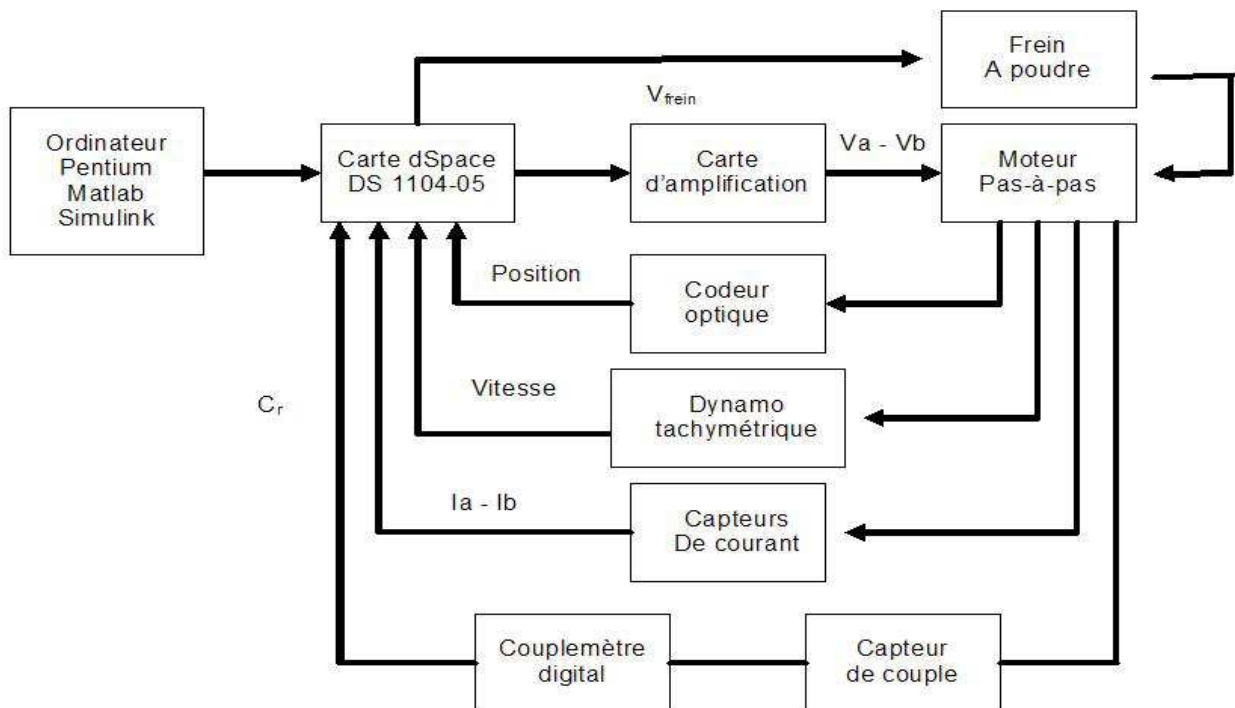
Frein
A poudre

$V_{frein}$

Ordinateur
Pentium
Matlab
Simulink

Carte dSpace
DS 1104-05

Carte
d'amplification

Va - Vb

Moteur
Pas-à-pas

Position

Codeur
optique

Vitesse

Dynamo
tachymétrique

$C_r$

Ia - Ib

Capteurs
De courant

Couplemètre
digital

Capteur
de couple